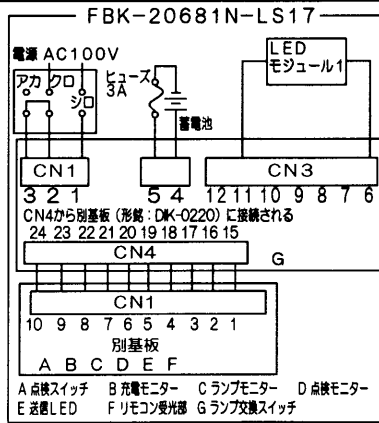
FBK-20681N-LS17

電源 AC100V
アカ クロ シロ

ヒューズ 3A

蓄電池

LED モジュール1

CN1
3 2 1

5 4

CN3
12 11 10 9 8 7 6

CN4から別基板（形式：DK-0220）に接続される
24 23 22 21 20 19 18 17 16 15

CN4

G

CN1
10 9 8 7 6 5 4 3 2 1
別基板
A B C D E F

A 点検スイッチ　B 充電モニター　C ランプモニター　D 点検モニター
E 送信LED　F リモコン受光部　G ランプ交換スイッチ